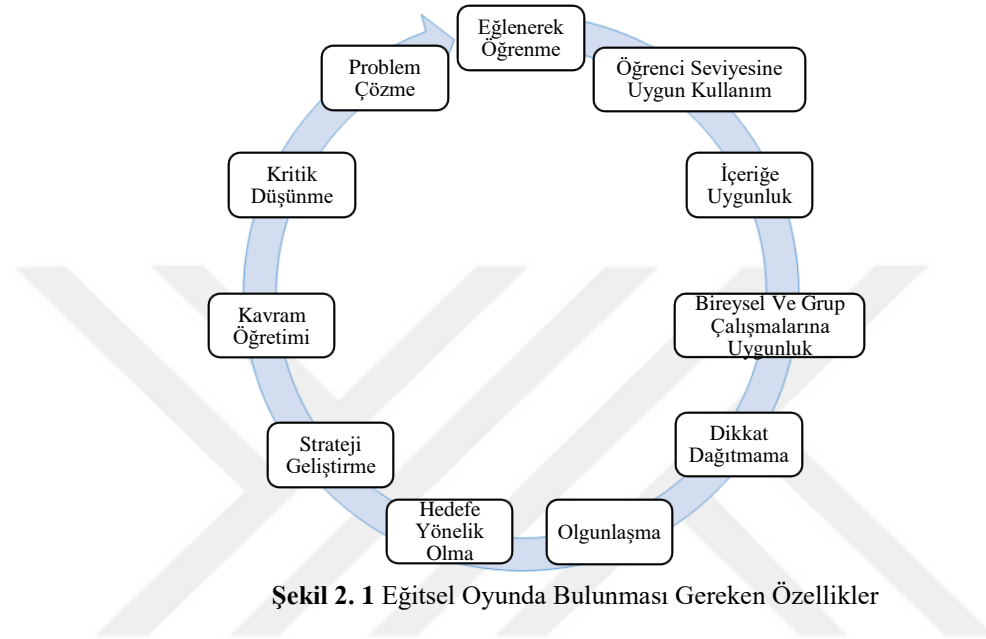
Eğlenerek Öğrenme

Öğrenci Seviyesine Uygun Kullanım

İçeriğe Uygunluk

Bireysel Ve Grup Çalışmalarına Uygunluk

Dikkat Dağıtmama

Olgunlaşma

Hedefe Yönelik Olma

Strateji Geliştirme

Kavram Öğretimi

Kritik Düşünme

Problem Çözme

**Şekil 2. 1** Eğitsel Oyunda Bulunması Gereken Özellikler